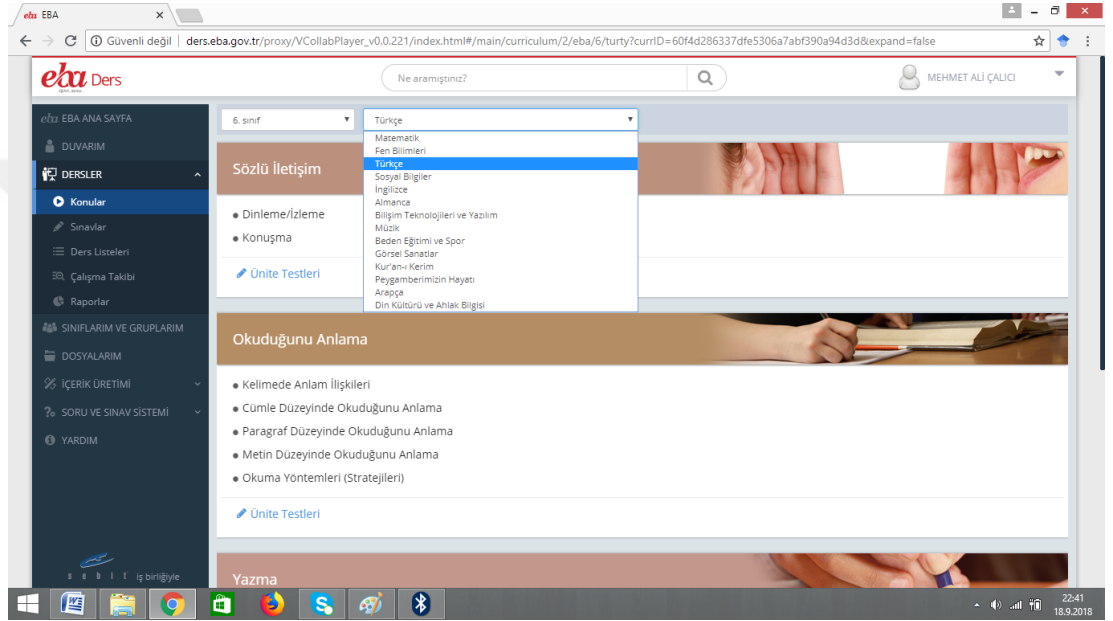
eba EBA ×

Güvenli değil | ders.eba.gov.tr/proxy/VCollabPlayer_v0.0.221/index.html#/main/curriculum/2/eba/6/turty?currID=60f4d286337dfe5306a7abf390a94d3d&expand=false

eba Ders

Ne aramıştınız?

MEHMET ALİ ÇALICI

eba EBA ANA SAYFA
DUVARIM
DERSLER
Konular
Sınavlar
Ders Listeleri
Çalışma Takibi
Raporlar
SINIFLARIM VE GRUPLARIM
DOSYALARIM
İÇERİK ÜRETİMİ
SORU VE SINAV SİSTEMİ
YARDIM

iş birliğiyle

6. sınıf
Türkçe
Matematik
Fen Bilimleri
Türkçe
Sosyal Bilgiler
İngilizce
Almanca
Bilişim Teknolojileri ve Yazılım
Müzik
Beden Eğitimi ve Spor
Görsel Sanatlar
Kur'an-ı Kerim
Peygamberimizin Hayatı
Arapça
Din Kültürü ve Ahlak Bilgisi

Sözlü İletişim
● Dinleme/İzleme
● Konuşma
Ünite Testleri

Okuduğunu Anlama
● Kelimede Anlam İlişkileri
● Cümle Düzeyinde Okuduğunu Anlama
● Paragraf Düzeyinde Okuduğunu Anlama
● Metin Düzeyinde Okuduğunu Anlama
● Okuma Yöntemleri (Stratejileri)
Ünite Testleri

Yazma

22:41
18.9.2018